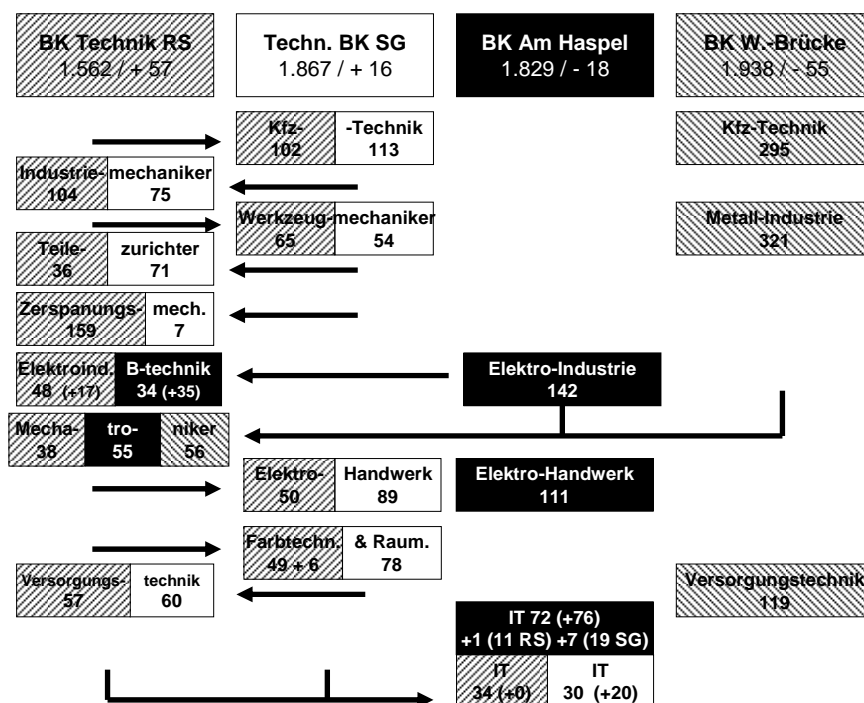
BK Technik RS
1.562 / + 57

Techn. BK SG
1.867 / + 16

BK Am Haspel
1.829 / - 18

BK W.-Brücke
1.938 / - 55

Kfz-
102

-Technik
113

Kfz-Technik
295

Industrie-
104

mechaniker
75

Werkzeug-
65

mechaniker
54

Metall-Industrie
321

Teile-
36

zurichter
71

Zerspanungs-
159

mech.
7

Elektroind.
48 (+17)

B-technik
34 (+35)

Elektro-Industrie
142

Mecha-
38

tro-
55

niker
56

Elektro-
50

Handwerk
89

Elektro-Handwerk
111

Farbtechn.
49 + 6

& Raum.
78

Versorgungs-
57

technik
60

Versorgungstechnik
119

IT 72 (+76)
+1 (11 RS) +7 (19 SG)

IT
34 (+0)

IT
30 (+20)